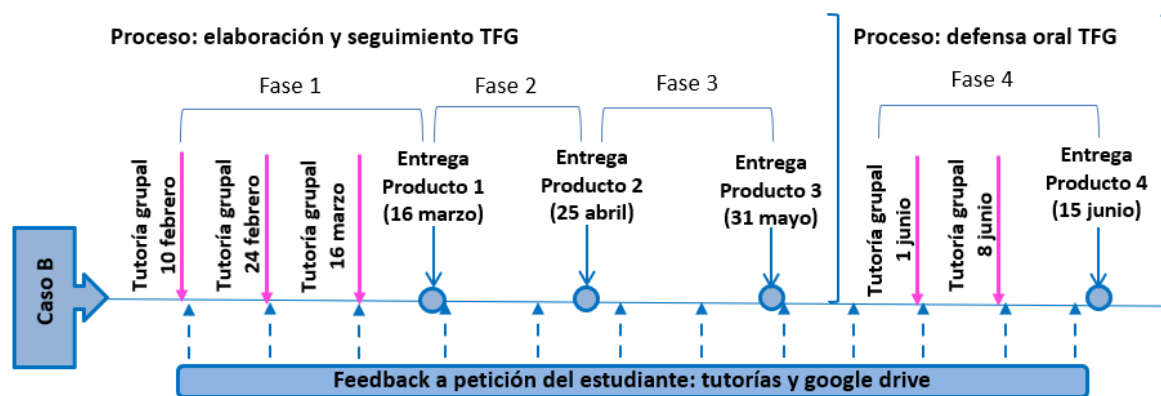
Proceso: elaboración y seguimiento TFG

Proceso: defensa oral TFG

Fase 1

Fase 2

Fase 3

Fase 4

Caso B

Tutoría grupal 10 febrero

Tutoría grupal 24 febrero

Tutoría grupal 16 marzo

Entrega Producto 1 (16 marzo)

Entrega Producto 2 (25 abril)

Entrega Producto 3 (31 mayo)

Tutoría grupal 1 junio

Tutoría grupal 8 junio

Entrega Producto 4 (15 junio)

Feedback a petición del estudiante: tutorías y google drive